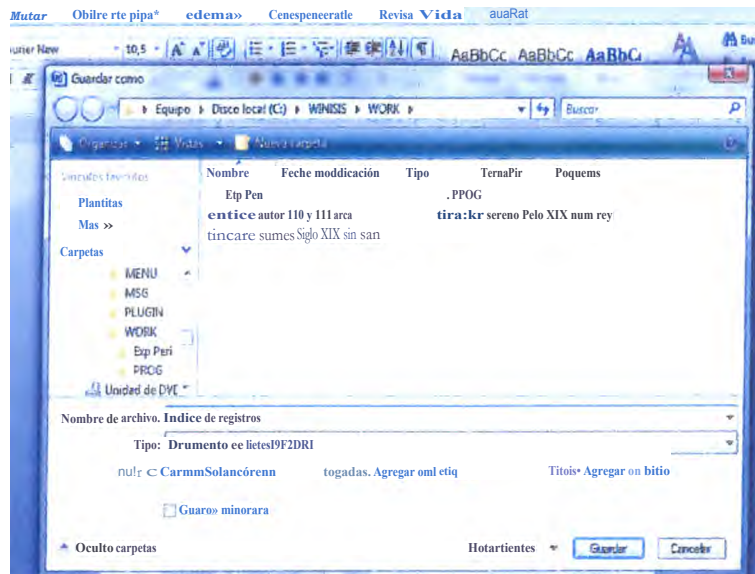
Mutar Obilre rte pipa* edema» Cenespeneeratle Revisa Vida auaRat

urier New 10,5 AaBbCc AaBbCc AaBbC

Guardar como

Equipo ▸ Disco local (C:) ▸ WINISIS ▸ WORK ▸

Buscar

Organizar Vistas Nueva carpeta

Vínculos favoritos

Plantitas

Mas »

Carpetas

MENU

MSG

PLUGIN

WORK

Exp Peri

PROG

Unidad de DVD

Nombre Feche modicación Tipo TernaPir Poquems

Etp Pen .PPOG

entice autor 110 y 111 arca tira:kr sereno Pelo XIX num rey

tincare sumes Siglo XIX sin san

Nombre de archivo. Indice de registros

Tipo: Drumento ee lietesI9F2DRI

nu!r ⊂ CarmmSolancórenn togadas. Agregar oml etiq Titois• Agregar on bitio

Guaro» minorara

Oculto carpetas Hotartientes Guardar Cancelar